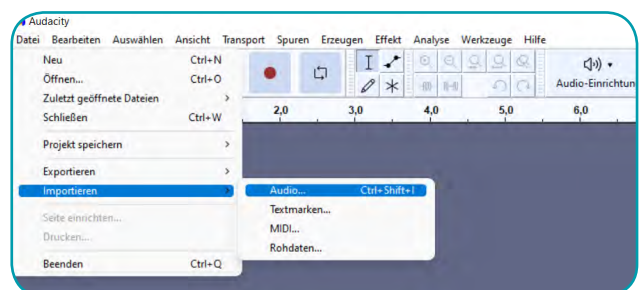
Audacity
Datei Bearbeiten Auswählen Ansicht Transport Spuren Erzeugen Effekt Analyse Werkzeuge Hilfe

Neu Ctrl+N
Öffnen... Ctrl+O
Zuletzt geöffnete Dateien >
Schließen Ctrl+W
Projekt speichern >
Exportieren >
Importieren >
Seite einrichten...
Drucken...
Beenden Ctrl+Q

Audio... Ctrl+Shift+I
Textmarken...
MIDI...
Rohdaten...

Audio-Einrichtung

2,0 3,0 4,0 5,0 6,0